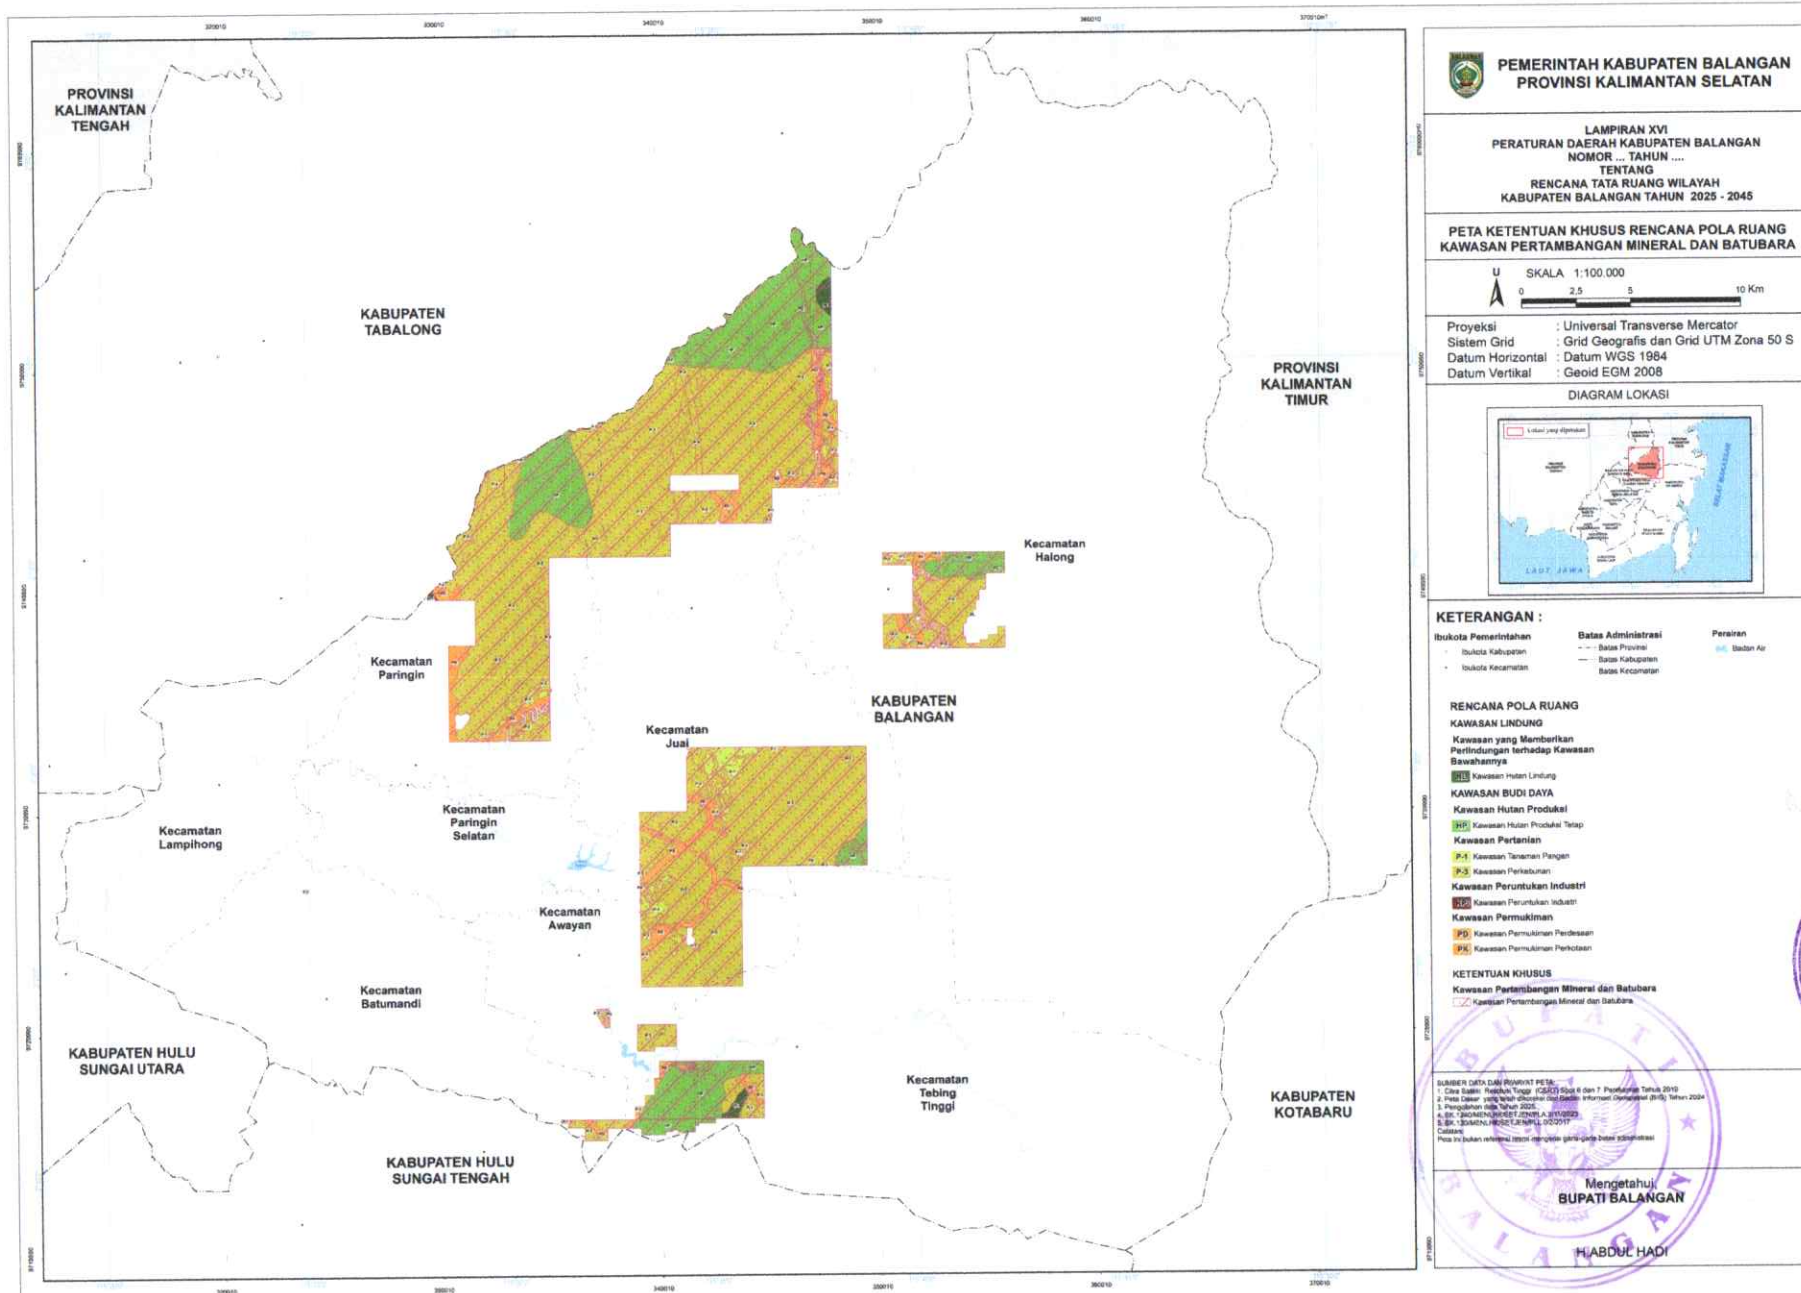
PROVINSI KALIMANTAN TENGAH

KABUPATEN TABALONG

PROVINSI KALIMANTAN TIMUR

Kecamatan Halong

Kecamatan Paringin

KABUPATEN BALANGAN

Kecamatan Juai

Kecamatan Paringin Selatan

Kecamatan Lampihong

Kecamatan Awayan

Kecamatan Batumandi

KABUPATEN HULU SUNGAI UTARA

Kecamatan Tebing Tinggi

KABUPATEN KOTABARU

KABUPATEN HULU SUNGAI TENGAH

PEMERINTAH KABUPATEN BALANGAN
PROVINSI KALIMANTAN SELATAN

LAMPIRAN XVI
PERATURAN DAERAH KABUPATEN BALANGAN
NOMOR ... TAHUN ....
TENTANG
RENCANA TATA RUANG WILAYAH
KABUPATEN BALANGAN TAHUN 2025 - 2045

PETA KETENTUAN KHUSUS RENCANA POLA RUANG
KAWASAN PERTAMBANGAN MINERAL DAN BATUBARA

U

SKALA 1:100.000

0 2,5 5 10 Km

Proyeksi : Universal Transverse Mercator
Sistem Grid : Grid Geografis dan Grid UTM Zona 50 S
Datum Horizontal : Datum WGS 1984
Datum Vertikal : Geoid EGM 2008

DIAGRAM LOKASI

Lokasi yang dipetakan

LAUT JAWA

SELAT MAKASSAR

KETERANGAN :

Ibukota Pemerintahan
Ibukota Kabupaten
Ibukota Kecamatan

Batas Administrasi
Batas Provinsi
Batas Kabupaten
Batas Kecamatan

Perairan
Badan Air

RENCANA POLA RUANG
KAWASAN LINDUNG
Kawasan yang Memberikan Perlindungan terhadap Kawasan Bawahannya
HL Kawasan Hutan Lindung
KAWASAN BUDI DAYA
Kawasan Hutan Produksi
HP Kawasan Hutan Produksi Tetap
Kawasan Pertanian
P-1 Kawasan Tanaman Pangan
P-3 Kawasan Perkebunan
Kawasan Peruntukan Industri
KPI Kawasan Peruntukan Industri
Kawasan Permukiman
PD Kawasan Permukiman Perdesaan
PK Kawasan Permukiman Perkotaan

KETENTUAN KHUSUS
Kawasan Pertambangan Mineral dan Batubara
Kawasan Pertambangan Mineral dan Batubara

SUMBER DATA DAN RIWAYAT PETA:
1. Citra Satelit Resolusi Tinggi (CSRT) Spot 6 dan 7 Perekaman Tahun 2019
2. Peta Dasar yang telah diterbitkan dari Badan Informasi Geospasial (BIG) Tahun 2024
3. Pengolahan data Tahun 2025
4. SK.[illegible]
5. SK.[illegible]
Catatan:
Peta ini bukan referensi resmi mengenai garis-garis batas administrasi

Mengetahui,
BUPATI BALANGAN

BUPATI BALANGAN

H. ABDUL HADI